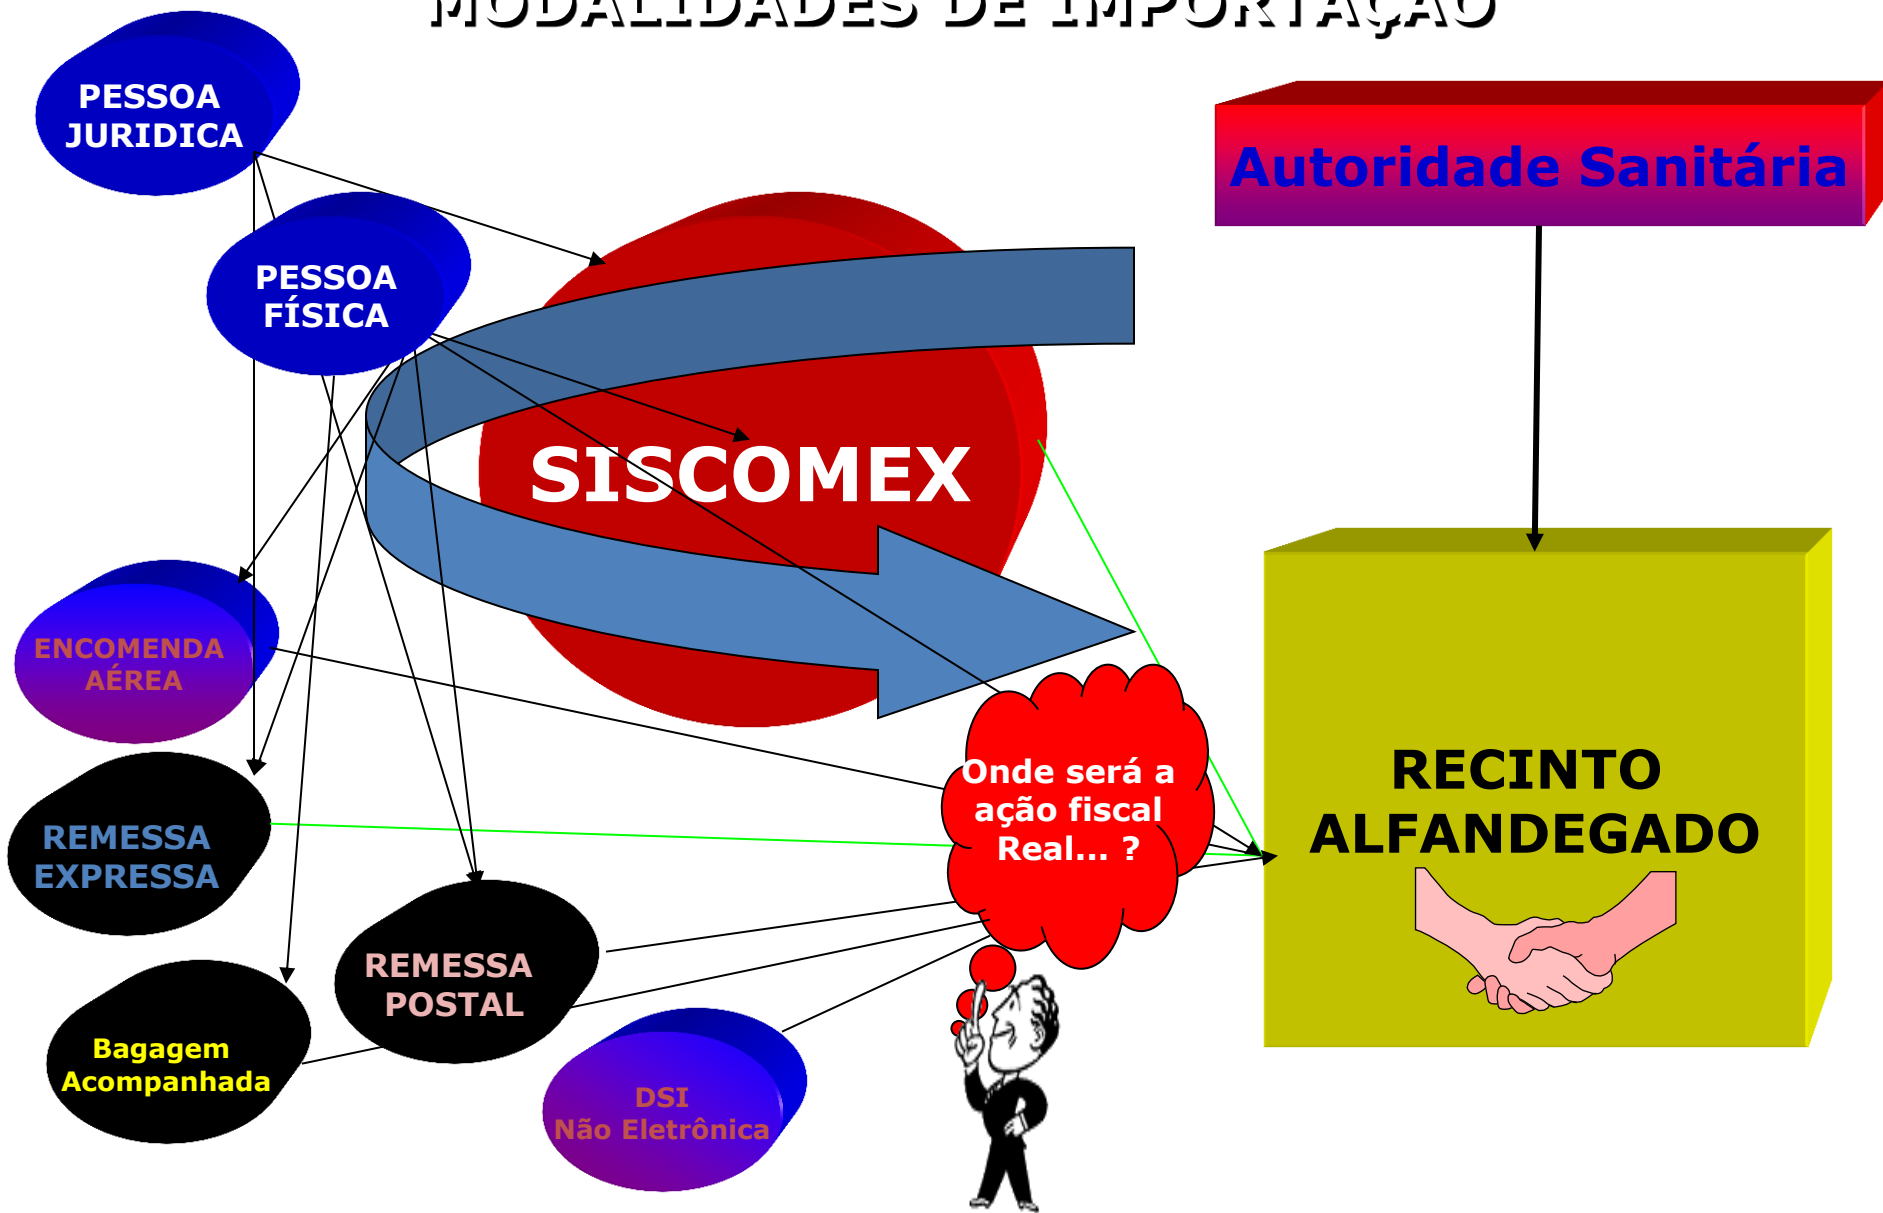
MODALIDADES DE IMPORTAÇÃO

PESSOA JURIDICA

PESSOA FÍSICA

Autoridade Sanitária

SISCOMEX

ENCOMENDA AÉREA

REMESSA EXPRESSA

Bagagem Acompanhada

REMESSA POSTAL

DSI Não Eletrônica

Onde será a ação fiscal Real... ?

RECINTO ALFANDEGADO